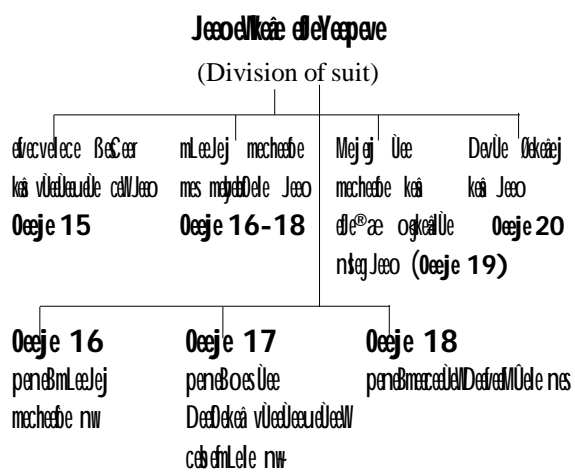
JeeoelVkeâe efleYeepeve

(Division of suit)

efvecvelece ßeCeer keâs vÙeeÙeeuÙe cebs JeeO

Oeeje 15

mLeeJej mecheefòe mes mebyebefOele Jeeo

Oeeje 16-18

MejeJej Ùee mecheefòe keâs efle®æ ogkeâeÙe nseg Jeeo (Oeeje 19)

DevÙe Øekeâej keâs Jeeo

Oeeje 20

Oeeje 16

peneBmLeeJej mecheefòe nw

Oeeje 17

peneBoesÙee DeefOekeâ vÙeeÙeeueÙeeW cebsefmLele nw

Oeeje 18

peneBmeerceeDeeW DeefveefMÛele nes